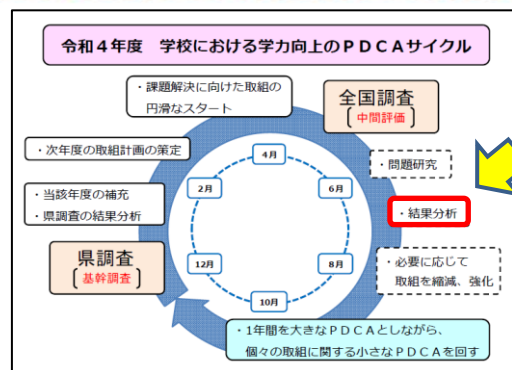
令和４年度　学校における学力向上のＰＤＣＡサイクル

・課題解決に向けた取組の円滑なスタート

全国調査
［中間評価］

・次年度の取組計画の策定

・問題研究

・当該年度の補充
・県調査の結果分析

・結果分析

4月
6月
8月
10月
12月
2月

県調査
［基幹調査］

・必要に応じて取組を縮減、強化

・1年間を大きなＰＤＣＡとしながら、個々の取組に関する小さなＰＤＣＡを回す